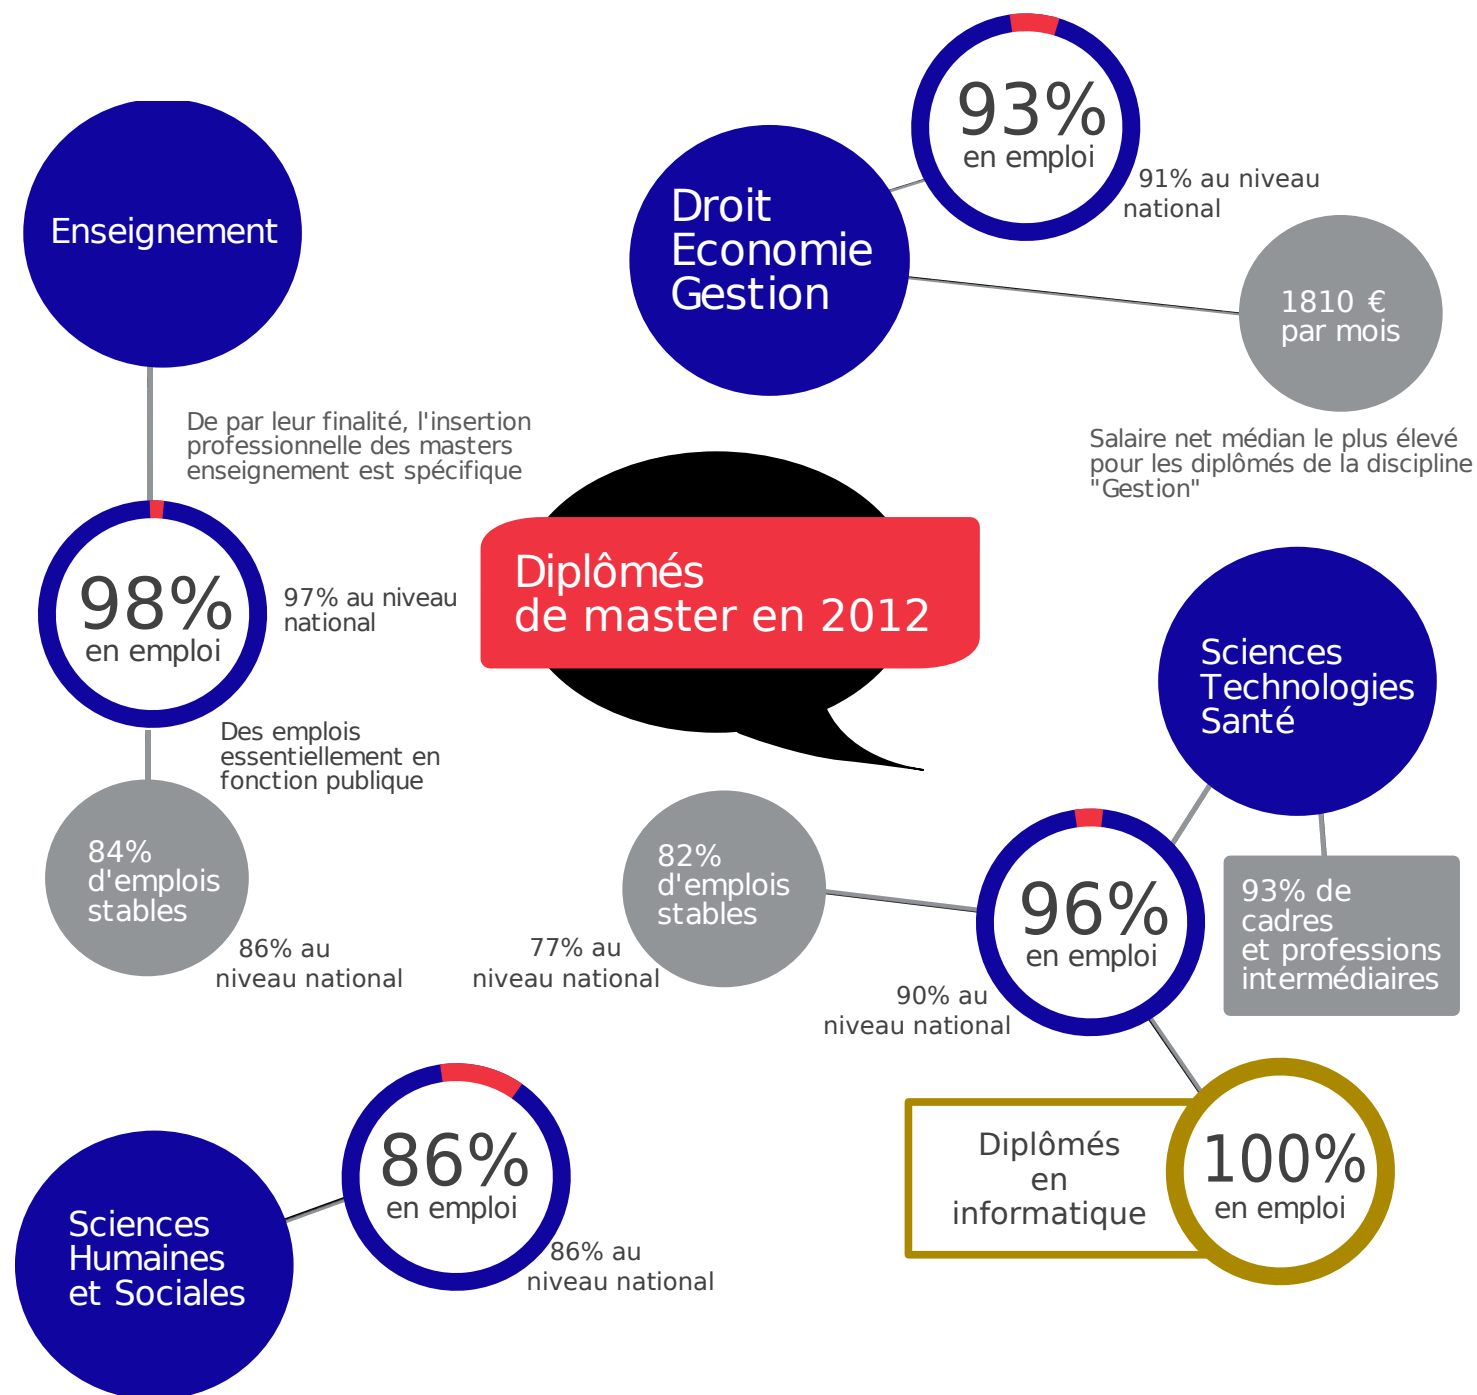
Diplômés
de master en 2012

Enseignement

De par leur finalité, l'insertion professionnelle des masters enseignement est spécifique

98%
en emploi

97% au niveau national

Des emplois essentiellement en fonction publique

84%
d'emplois
stables

86% au
niveau national

Droit
Economie
Gestion

93%
en emploi

91% au niveau national

1810 €
par mois

Salaire net médian le plus élevé pour les diplômés de la discipline "Gestion"

Sciences
Technologies
Santé

96%
en emploi

90% au
niveau national

82%
d'emplois
stables

77% au
niveau national

93% de cadres
et professions intermédiaires

Diplômés
en
informatique

100%
en emploi

Sciences
Humaines
et Sociales

86%
en emploi

86% au
niveau national